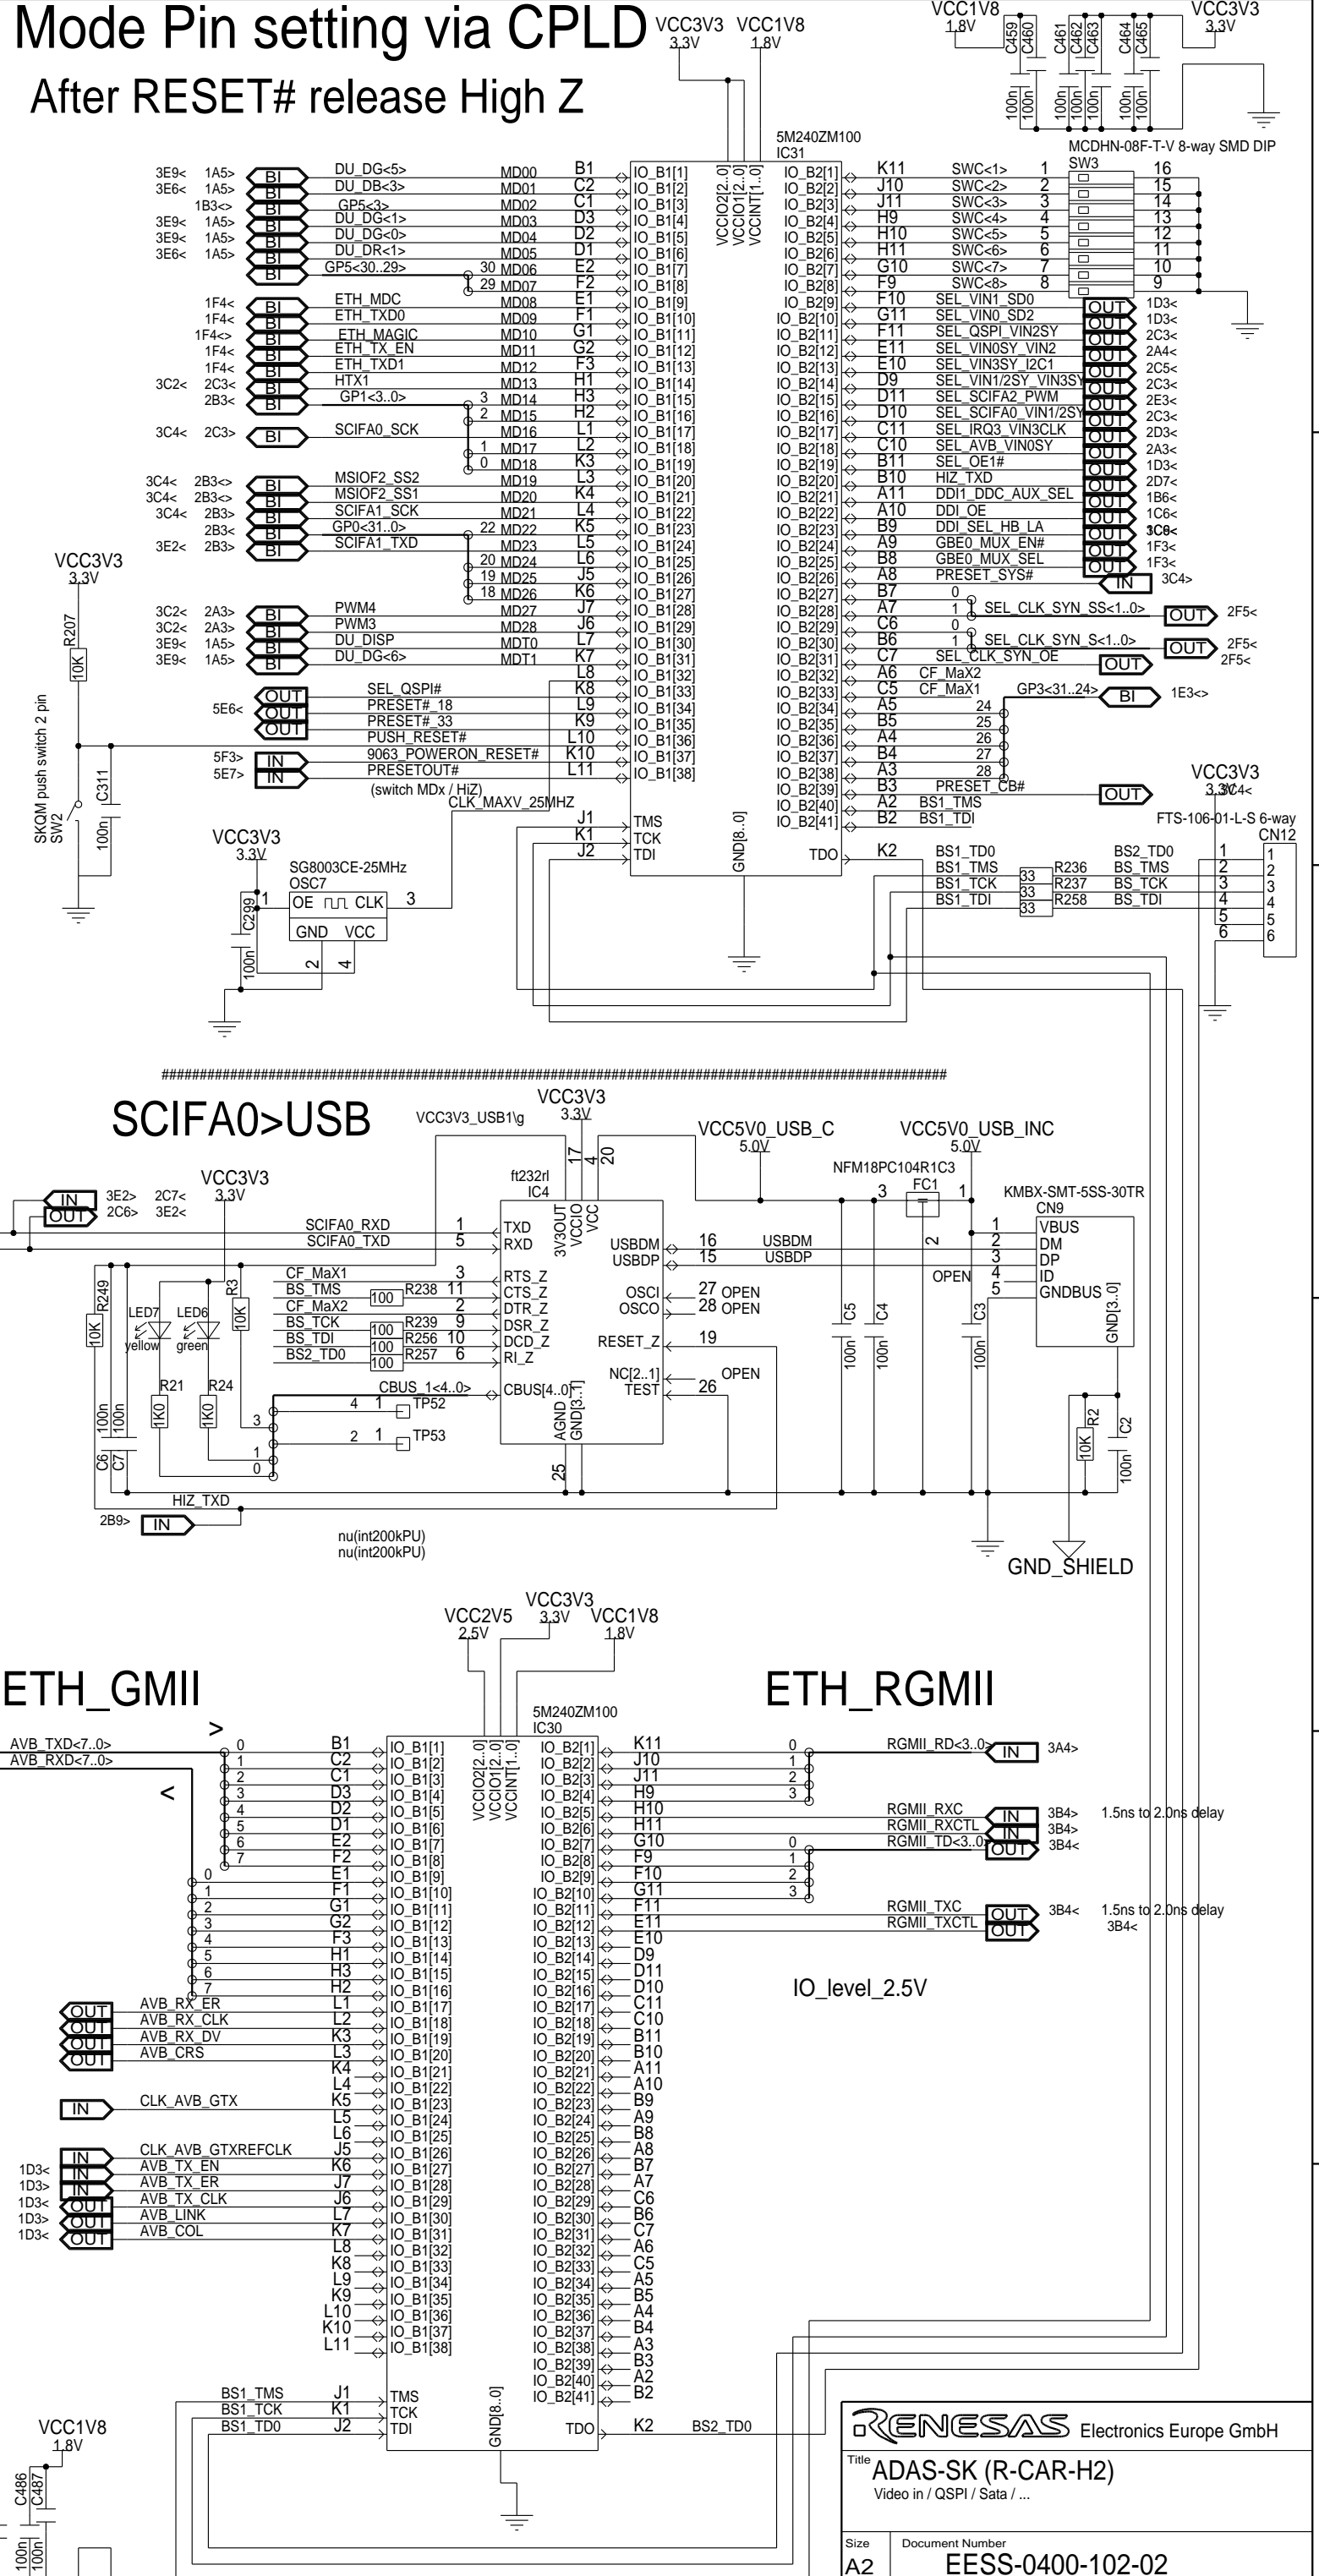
Mode Pin setting via CPLD
After RESET# release High Z

VCC3V3 3.3V VCC1V8 1.8V
VCC1V8 1.8V
VCC3V3 3.3V
C459 C460 C461 C462 C463 C464 C465
100n 100n 100n 100n 100n 100n 100n

5M240ZM100
IC31

MCDHN-08F-T-V 8-way SMD DIP
SW3

3E9< 1A5> BI DU_DG<5> MD00 B1 IO_B1[1]
3E6< 1A5> BI DU_DB<3> MD01 C2 IO_B1[2]
1B3<> BI GP5<3> MD02 C1 IO_B1[3]
3E9< 1A5> BI DU_DG<1> MD03 D3 IO_B1[4]
3E9< 1A5> BI DU_DG<0> MD04 D2 IO_B1[5]
3E6< 1A5> BI DU_DR<1> MD05 D1 IO_B1[6]
BI GP5<30..29> 30 MD06 E2 IO_B1[7]
29 MD07 F2 IO_B1[8]
1F4< BI ETH_MDC MD08 E1 IO_B1[9]
1F4< BI ETH_TXD0 MD09 F1 IO_B1[10]
1F4<> BI ETH_MAGIC MD10 G1 IO_B1[11]
1F4< BI ETH_TX_EN MD11 G2 IO_B1[12]
1F4< BI ETH_TXD1 MD12 F3 IO_B1[13]
3C2< 2C3< BI HTX1 MD13 H1 IO_B1[14]
2B3< BI GP1<3..0> 3 MD14 H3 IO_B1[15]
2 MD15 H2 IO_B1[16]
3C4< 2C3> BI SCIFA0_SCK MD16 L1 IO_B1[17]
1 MD17 L2 IO_B1[18]
0 MD18 K3 IO_B1[19]
3C4< 2B3<> BI MSIOF2_SS2 MD19 L3 IO_B1[20]
3C4< 2B3<> BI MSIOF2_SS1 MD20 K4 IO_B1[21]
3C4< 2B3> BI SCIFA1_SCK MD21 L4 IO_B1[22]
2B3< BI GP0<31..0> 22 MD22 K5 IO_B1[23]
3E2< 2B3> BI SCIFA1_TXD MD23 L5 IO_B1[24]
20 MD24 L6 IO_B1[25]
19 MD25 J5 IO_B1[26]
18 MD26 K6 IO_B1[27]
3C2< 2A3> BI PWM4 MD27 J7 IO_B1[28]
3C2< 2A3> BI PWM3 MD28 J6 IO_B1[29]
3E9< 1A5> BI DU_DISP MDT0 L7 IO_B1[30]
3E9< 1A5> BI DU_DG<6> MDT1 K7 IO_B1[31]
L8 IO_B1[32]
5E6< OUT SEL_QSPI# K8 IO_B1[33]
OUT PRESET#_18 L9 IO_B1[34]
OUT PRESET#_33 K9 IO_B1[35]
PUSH_RESET# L10 IO_B1[36]
5F3> IN 9063_POWERON_RESET# K10 IO_B1[37]
5E7> IN PRESETOUT# L11 IO_B1[38]
(switch MDx / HiZ)
CLK_MAXV_25MHZ
VCCIO2[2..0] VCCIO1[2..0] VCCINT[1..0]
J1 TMS
K1 TCK
J2 TDI
GND[8..0]
TDO K2

IO_B2[1] K11 SWC<1> 1 16
IO_B2[2] J10 SWC<2> 2 15
IO_B2[3] J11 SWC<3> 3 14
IO_B2[4] H9 SWC<4> 4 13
IO_B2[5] H10 SWC<5> 5 12
IO_B2[6] H11 SWC<6> 6 11
IO_B2[7] G10 SWC<7> 7 10
IO_B2[8] F9 SWC<8> 8 9
IO_B2[9] F10 SEL_VIN1_SD0 OUT 1D3<
IO_B2[10] G11 SEL_VIN0_SD2 OUT 1D3<
IO_B2[11] F11 SEL_QSPI_VIN2SY OUT 2C3<
IO_B2[12] E11 SEL_VIN0SY_VIN2 OUT 2A4<
IO_B2[13] E10 SEL_VIN3SY_I2C1 OUT 2C5<
IO_B2[14] D9 SEL_VIN1/2SY_VIN3SY OUT 2C3<
IO_B2[15] D11 SEL_SCIFA2_PWM OUT 2E3<
IO_B2[16] D10 SEL_SCIFA0_VIN1/2SY OUT 2C3<
IO_B2[17] C11 SEL_IRQ3_VIN3CLK OUT 2D3<
IO_B2[18] C10 SEL_AVB_VIN0SY OUT 2A3<
IO_B2[19] B11 SEL_OE1# OUT 1D3<
IO_B2[20] B10 HIZ_TXD OUT 2D7<
IO_B2[21] A11 DDI1_DDC_AUX_SEL OUT 1B6<
IO_B2[22] A10 DDI_OE OUT 1C6<
IO_B2[23] B9 DDI_SEL_HB_LA OUT 3C8<
IO_B2[24] A9 GBE0_MUX_EN# OUT 1F3<
IO_B2[25] B8 GBE0_MUX_SEL OUT 1F3<
IO_B2[26] A8 PRESET_SYS# IN 3C4>
IO_B2[27] B7 0
IO_B2[28] A7 1 SEL_CLK_SYN_SS<1..0> OUT 2F5<
IO_B2[29] C6 0
IO_B2[30] B6 1 SEL_CLK_SYN_S<1..0> OUT 2F5<
IO_B2[31] C7 SEL_CLK_SYN_OE OUT 2F5<
IO_B2[32] A6 CF_MaX2
IO_B2[33] C5 CF_MaX1 GP3<31..24> BI 1E3<>
IO_B2[34] A5 24
IO_B2[35] B5 25
IO_B2[36] A4 26
IO_B2[37] B4 27
IO_B2[38] A3 28
IO_B2[39] B3 PRESET_CB# OUT 3C4<
IO_B2[40] A2 BS1_TMS
IO_B2[41] B2 BS1_TDI

VCC3V3 3.3V
R207 10K
C311 100n
SKQM push switch 2 pin SW2

VCC3V3 3.3V
SG8003CE-25MHz
OSC7
C299 100n
1 OE CLK 3
GND VCC
2 4

VCC3V3 3.3V
FTS-106-01-L-S 6-way
CN12
BS1_TD0 BS2_TD0 1 1
BS1_TMS 33 R236 BS_TMS 2 2
BS1_TCK 33 R237 BS_TCK 3 3
BS1_TDI 33 R258 BS_TDI 4 4
5 5
6 6

####################################################################################################

SCIFA0>USB
VCC3V3_USB1\g
VCC3V3 3.3V
VCC5V0_USB_C 5.0V
VCC5V0_USB_INC 5.0V
NFM18PC104R1C3
FC1
3 1
2
KMBX-SMT-5SS-30TR
CN9
ft232rl
IC4
17 4 20
3V3OUT VCCIO VCC
IN 3E2> 2C7<
OUT 2C6> 3E2<
VCC3V3 3.3V
SCIFA0_RXD 1 TXD
SCIFA0_TXD 5 RXD
USBDM 16 USBDM 1 VBUS
USBDP 15 USBDP 2 DM
3 DP
OPEN 4 ID
5 GNDBUS
GND[3..0]
CF_MaX1 3 RTS_Z
BS_TMS 100 R238 11 CTS_Z
CF_MaX2 2 DTR_Z
BS_TCK 100 R239 9 DSR_Z
BS_TDI 100 R256 10 DCD_Z
BS2_TD0 100 R257 6 RI_Z
OSCI 27 OPEN
OSCO 28 OPEN
RESET_Z 19
NC[2..1] OPEN
TEST 26
CBUS_1<4..0> CBUS[4..0]
4 1 TP52
2 1 TP53
3
1
0
AGND GND[3..1]
25
R249 10K
LED7 yellow
LED6 green
R3 10K
R21 1K0
R24 1K0
C6 100n
C7 100n
C5 100n
C4 100n
C3 100n
R2 10K
C2 100n
HIZ_TXD
2B9> IN
nu(int200kPU)
nu(int200kPU)
GND_SHIELD

VCC3V3 3.3V
VCC2V5 2.5V VCC1V8 1.8V
ETH_GMII
ETH_RGMII
5M240ZM100
IC30
>
<
AVB_TXD<7..0>
AVB_RXD<7..0>
0 B1 IO_B1[1]
1 C2 IO_B1[2]
2 C1 IO_B1[3]
3 D3 IO_B1[4]
4 D2 IO_B1[5]
5 D1 IO_B1[6]
6 E2 IO_B1[7]
7 F2 IO_B1[8]
0 E1 IO_B1[9]
1 F1 IO_B1[10]
2 G1 IO_B1[11]
3 G2 IO_B1[12]
4 F3 IO_B1[13]
5 H1 IO_B1[14]
6 H3 IO_B1[15]
7 H2 IO_B1[16]
OUT AVB_RX_ER L1 IO_B1[17]
OUT AVB_RX_CLK L2 IO_B1[18]
OUT AVB_RX_DV K3 IO_B1[19]
OUT AVB_CRS L3 IO_B1[20]
K4 IO_B1[21]
L4 IO_B1[22]
IN CLK_AVB_GTX K5 IO_B1[23]
L5 IO_B1[24]
L6 IO_B1[25]
IN CLK_AVB_GTXREFCLK J5 IO_B1[26]
1D3< IN AVB_TX_EN K6 IO_B1[27]
1D3> IN AVB_TX_ER J7 IO_B1[28]
1D3< OUT AVB_TX_CLK J6 IO_B1[29]
1D3> OUT AVB_LINK L7 IO_B1[30]
1D3< OUT AVB_COL K7 IO_B1[31]
L8 IO_B1[32]
K8 IO_B1[33]
L9 IO_B1[34]
K9 IO_B1[35]
L10 IO_B1[36]
K10 IO_B1[37]
L11 IO_B1[38]
BS1_TMS J1 TMS
BS1_TCK K1 TCK
BS1_TD0 J2 TDI
VCCIO2[2..0] VCCIO1[2..0] VCCINT[1..0]
GND[8..0]
TDO K2 BS2_TD0

IO_B2[1] K11 0 RGMII_RD<3..0> IN 3A4>
IO_B2[2] J10 1
IO_B2[3] J11 2
IO_B2[4] H9 3
IO_B2[5] H10 RGMII_RXC IN 3B4> 1.5ns to 2.0ns delay
IO_B2[6] H11 RGMII_RXCTL IN 3B4>
IO_B2[7] G10 0 RGMII_TD<3..0> OUT 3B4<
IO_B2[8] F9 1
IO_B2[9] F10 2
IO_B2[10] G11 3
IO_B2[11] F11 RGMII_TXC OUT 3B4< 1.5ns to 2.0ns delay
IO_B2[12] E11 RGMII_TXCTL OUT 3B4<
IO_B2[13] E10
IO_B2[14] D9
IO_B2[15] D11
IO_B2[16] D10
IO_B2[17] C11
IO_B2[18] C10
IO_B2[19] B11
IO_B2[20] B10
IO_B2[21] A11
IO_B2[22] A10
IO_B2[23] B9
IO_B2[24] A9
IO_B2[25] B8
IO_B2[26] A8
IO_B2[27] B7
IO_B2[28] A7
IO_B2[29] C6
IO_B2[30] B6
IO_B2[31] C7
IO_B2[32] A6
IO_B2[33] C5
IO_B2[34] A5
IO_B2[35] B5
IO_B2[36] A4
IO_B2[37] B4
IO_B2[38] A3
IO_B2[39] B3
IO_B2[40] A2
IO_B2[41] B2
IO_level_2.5V

VCC1V8 1.8V
C486 C487
100n 100n

RENESAS Electronics Europe GmbH
Title ADAS-SK (R-CAR-H2)
Video in / QSPI / Sata / ...
Size A2
Document Number EESS-0400-102-02